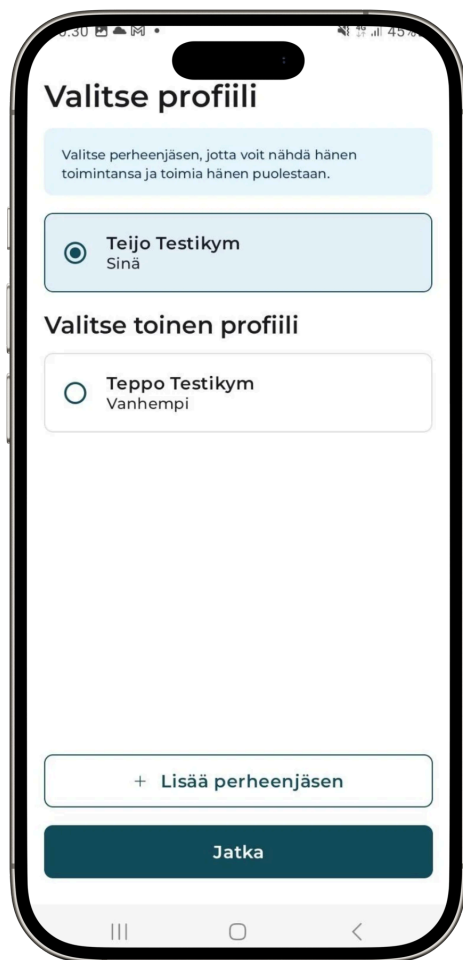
.30 45%

Valitse profiili

Valitse perheenjäsen, jotta voit nähdä hänen toimintansa ja toimia hänen puolestaan.

Teijo Testikym
Sinä

Valitse toinen profiili

Teppo Testikym
Vanhempi

+ Lisää perheenjäsen

Jatka